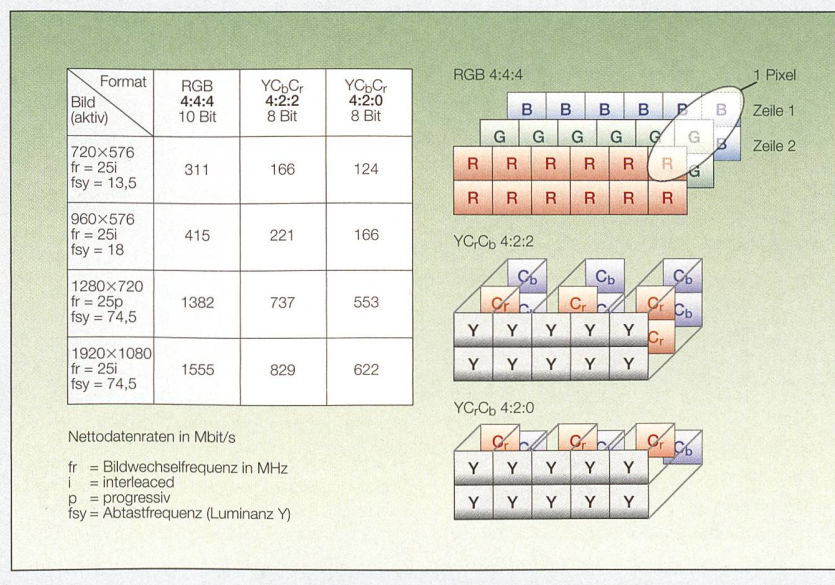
| Format / Bild (aktiv) | RGB **4:4:4** 10 Bit | $YC_bC_r$ **4:2:2** 8 Bit | $YC_bC_r$ **4:2:0** 8 Bit |
|---|---|---|---|
| 720×576 fr = 25i fsy = 13,5 | 311 | 166 | 124 |
| 960×576 fr = 25i fsy = 18 | 415 | 221 | 166 |
| 1280×720 fr = 25p fsy = 74,5 | 1382 | 737 | 553 |
| 1920×1080 fr = 25i fsy = 74,5 | 1555 | 829 | 622 |

Nettodatenraten in Mbit/s

fr = Bildwechselfrequenz in MHz
i = interleaced
p = progressiv
fsy = Abtastfrequenz (Luminanz Y)

RGB 4:4:4

1 Pixel

Zeile 1

Zeile 2

B B B B B B
G G G G G G B
R R R R R R G
R R R R R R G

$YC_rC_b$ 4:2:2

$C_b$ $C_b$ $C_b$
$C_r$ $C_r$ $C_r$ $C_b$ $C_b$ $C_b$ $C_r$
Y Y Y Y Y
Y Y Y Y Y

$YC_rC_b$ 4:2:0

$C_r$ $C_r$ $C_r$ $C_b$
Y Y Y Y Y
Y Y Y Y Y